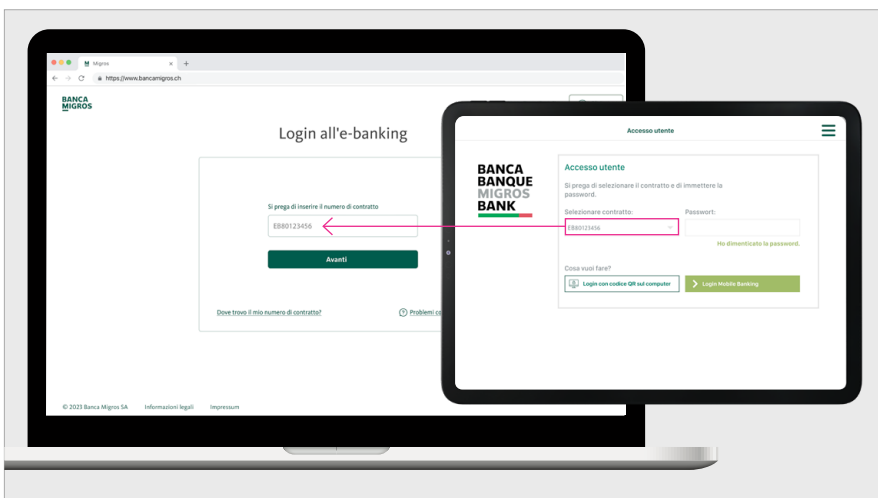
Migros
https://www.bancamigros.ch

BANCA
MIGROS

Login all'e-banking

Si prega di inserire il numero di contratto

E880123456

Avanti

Dove trovo il mio numero di contratto?

Problemi co

© 2023 Banca Migros SA Informazioni legali Impressum

Accesso utente

BANCA
BANQUE
MIGROS
BANK

Accesso utente

Si prega di selezionare il contratto e di immettere la password.

Selezionare contratto:

E880123456

Passwort:

Ho dimenticato la password.

Cosa vuoi fare?

Login con codice QR sul computer

Login Mobile Banking